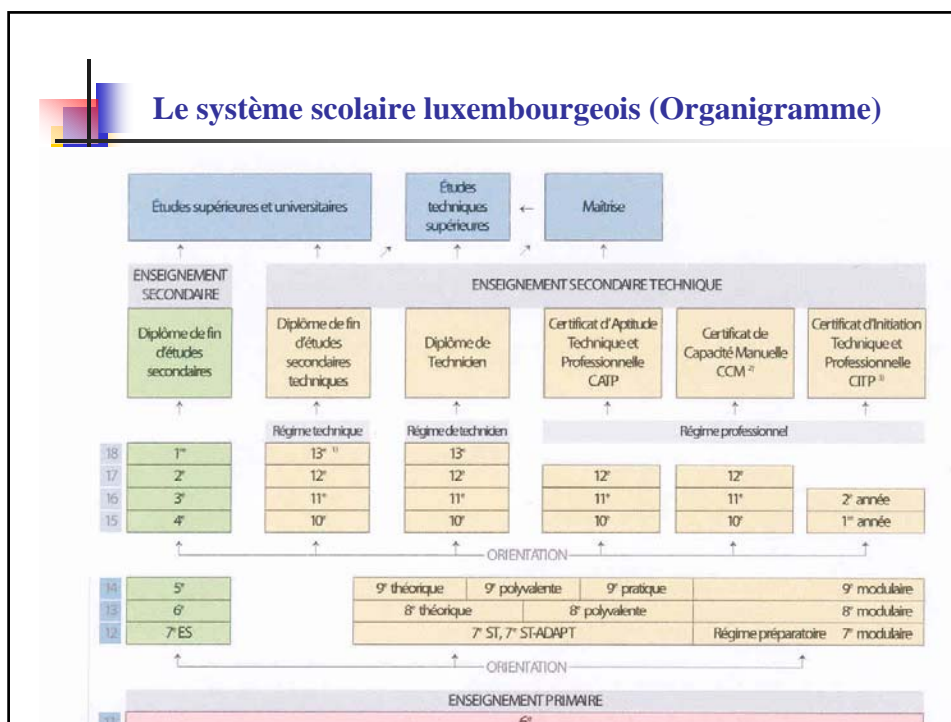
Le système scolaire luxembourgeois (Organigramme)

Études supérieures et universitaires

Études techniques supérieures

Maîtrise

ENSEIGNEMENT SECONDAIRE

ENSEIGNEMENT SECONDAIRE TECHNIQUE

Diplôme de fin d'études secondaires

Diplôme de fin d'études secondaires techniques

Diplôme de Technicien

Certificat d'Aptitude Technique et Professionnelle CATP

Certificat de Capacité Manuelle CCM $^{2)}$

Certificat d'Initiation Technique et Professionnelle CITP $^{3)}$

Régime technique

Régime de technicien

Régime professionnel

| | | | | | | |
|---|---|---|---|---|---|---|
| 18 | 1$^{re}$ | 13$^{e}$ $^{1)}$ | 13$^{e}$ | | | |
| 17 | 2$^{e}$ | 12$^{e}$ | 12$^{e}$ | 12$^{e}$ | 12$^{e}$ | |
| 16 | 3$^{e}$ | 11$^{e}$ | 11$^{e}$ | 11$^{e}$ | 11$^{e}$ | 2$^{e}$ année |
| 15 | 4$^{e}$ | 10$^{e}$ | 10$^{e}$ | 10$^{e}$ | 10$^{e}$ | 1$^{re}$ année |

ORIENTATION

| | | | | | |
|---|---|---|---|---|---|
| 14 | 5$^{e}$ | 9$^{e}$ théorique | 9$^{e}$ polyvalente | 9$^{e}$ pratique | 9$^{e}$ modulaire |
| 13 | 6$^{e}$ | 8$^{e}$ théorique | 8$^{e}$ polyvalente | | 8$^{e}$ modulaire |
| 12 | 7$^{e}$ ES | 7$^{e}$ ST, 7$^{e}$ ST-ADAPT | | Régime préparatoire | 7$^{e}$ modulaire |

ORIENTATION

ENSEIGNEMENT PRIMAIRE

6$^{e}$